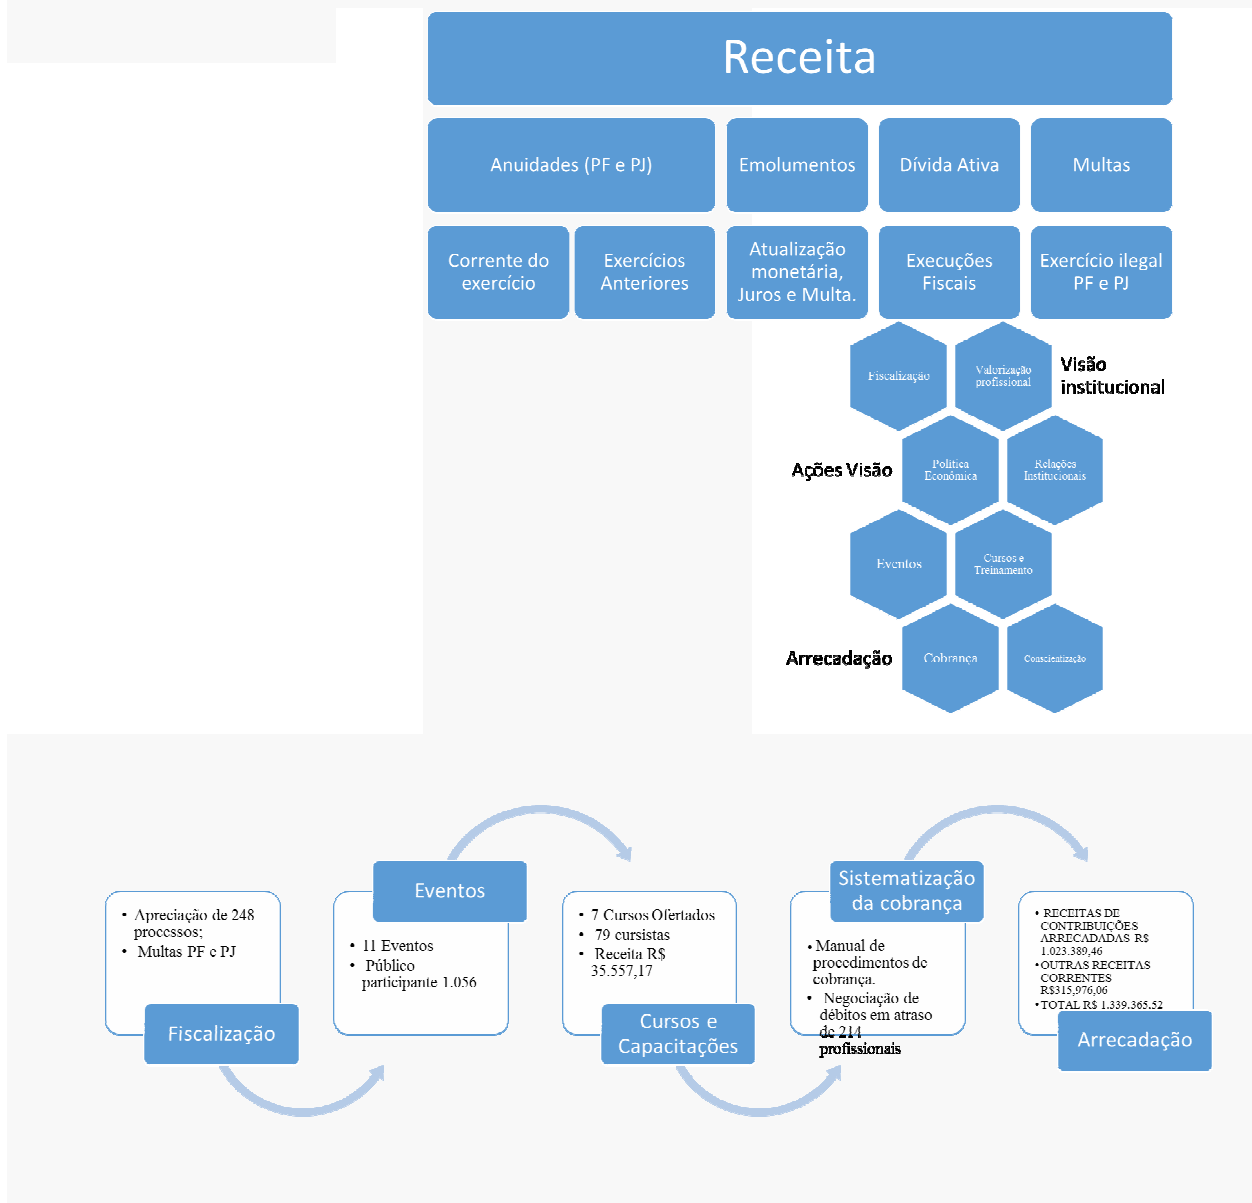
Receita

Anuidades (PF e PJ)

Emolumentos

Dívida Ativa

Multas

Corrente do exercício

Exercícios Anteriores

Atualização monetária, Juros e Multa.

Execuções Fiscais

Exercício ilegal PF e PJ

Fiscalização

Valorização profissional

Visão institucional

Ações Visão

Política Econômica

Relações Institucionais

Eventos

Cursos e Treinamento

Arrecadação

Cobrança

Conscientização

• Apreciação de 248 processos;
• Multas PF e PJ

Fiscalização

Eventos

• 11 Eventos
• Público participante 1.056

• 7 Cursos Ofertados
• 79 cursistas
• Receita R$ 35.557,17

Cursos e Capacitações

Sistematização da cobrança

• Manual de procedimentos de cobrança.
• Negociação de débitos em atraso de 214 profissionais

• RECEITAS DE CONTRIBUIÇÕES ARRECADADAS R$ 1.023.389,46
• OUTRAS RECEITAS CORRENTES R$315,976,06
• TOTAL R$ 1.339.365.52

Arrecadação